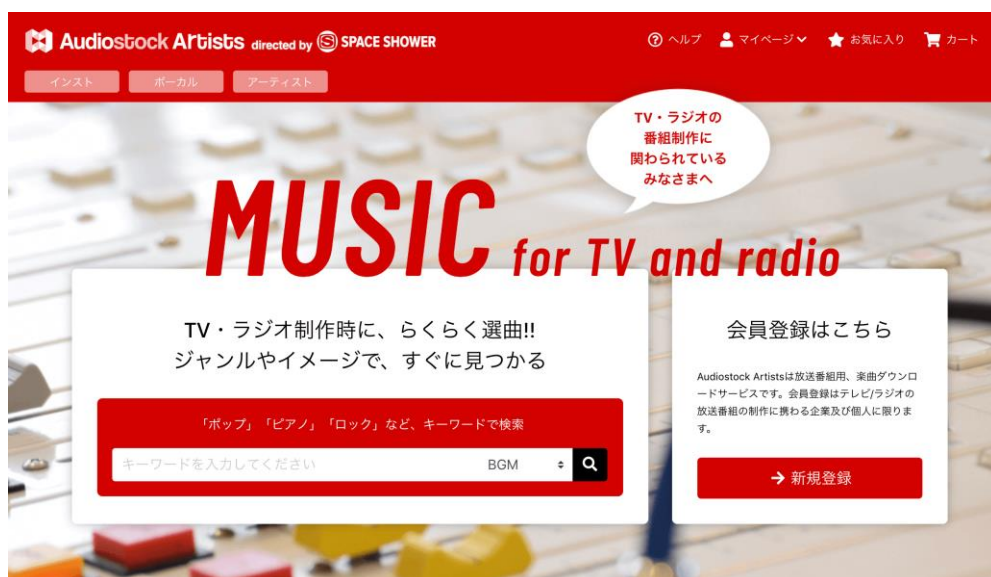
Audiostock Artists directed by SPACE SHOWER

ヘルプ マイページ お気に入り カート

インスト ボーカル アーティスト

TV・ラジオの番組制作に関わられているみなさまへ

MUSIC for TV and radio

TV・ラジオ制作時に、らくらく選曲!!
ジャンルやイメージで、すぐに見つかる

「ポップ」「ピアノ」「ロック」など、キーワードで検索

キーワードを入力してください BGM

会員登録はこちら

Audiostock Artistsは放送番組用、楽曲ダウンロードサービスです。会員登録はテレビ/ラジオの放送番組の制作に携わる企業及び個人に限ります。

→ 新規登録